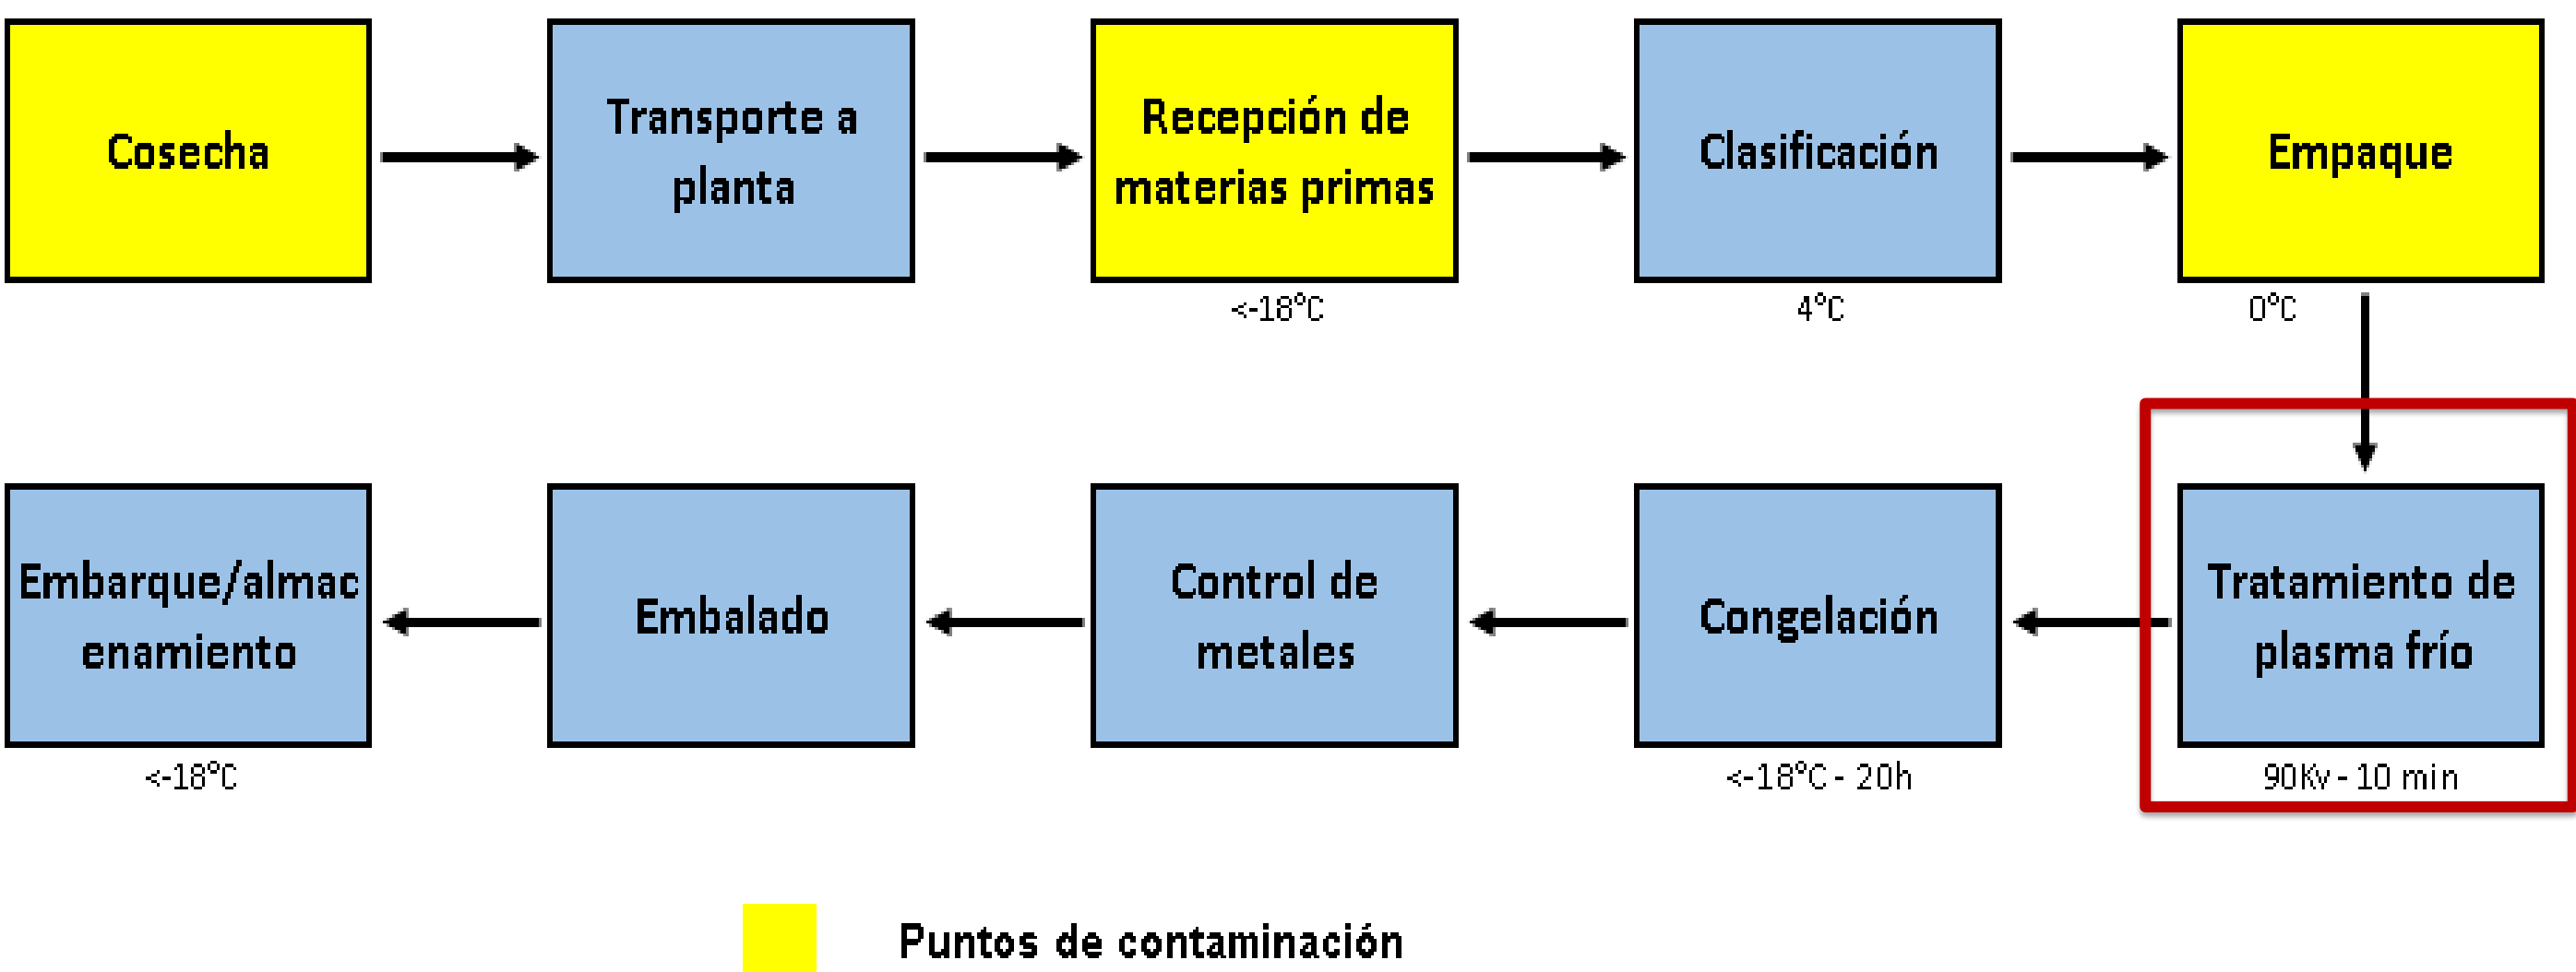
Cosecha

Transporte a planta

Recepción de materias primas

<-18°C

Clasificación

4°C

Empaque

0°C

Tratamiento de plasma frío

90Kv - 10 min

Congelación

<-18°C - 20h

Control de metales

Embalado

Embarque/almacenamiento

<-18°C

Puntos de contaminación